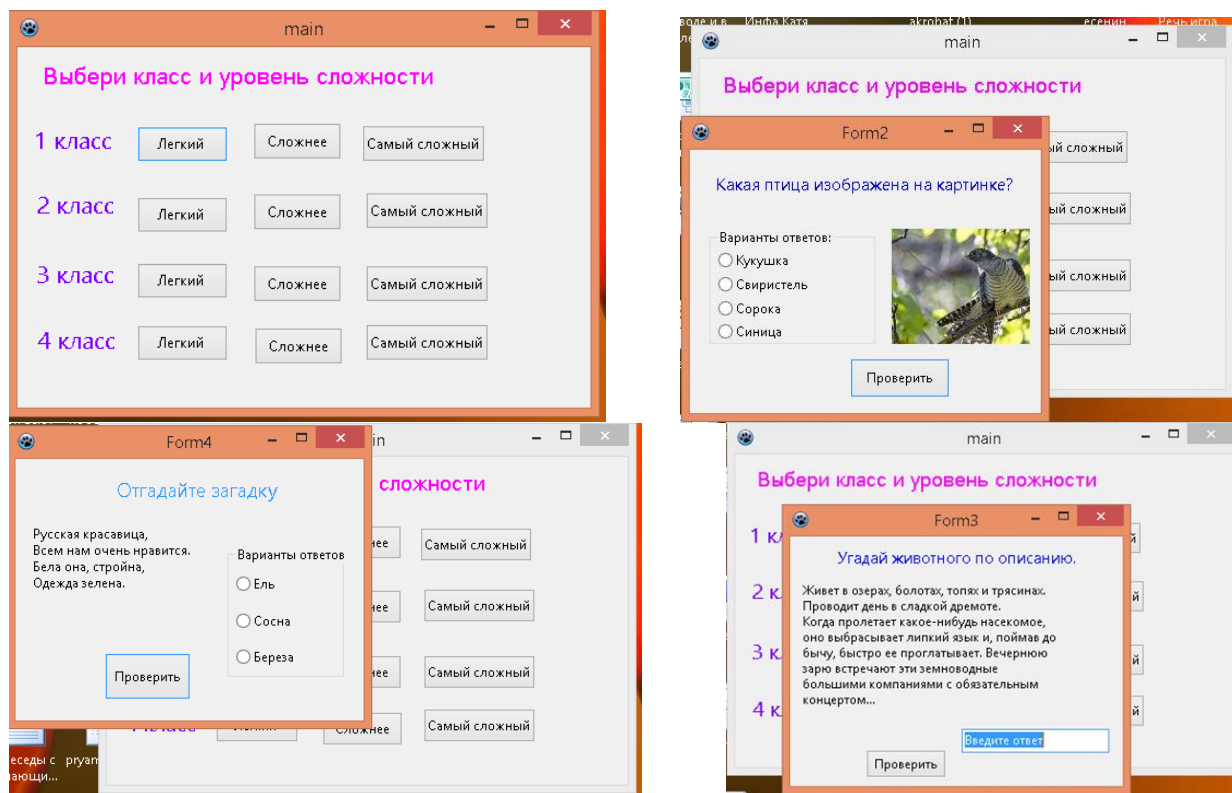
main

Выбери класс и уровень сложности

1 класс Легкий Сложнее Самый сложный

2 класс Легкий Сложнее Самый сложный

3 класс Легкий Сложнее Самый сложный

4 класс Легкий Сложнее Самый сложный

воде и в... Инфа Катя akrobat (1) есенин Речь игра

main

Выбери класс и уровень сложности

Form2

Какая птица изображена на картинке?

Варианты ответов:
Кукушка
Свиристель
Сорока
Синица

Проверить

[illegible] сложный
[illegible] сложный
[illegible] сложный
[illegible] сложный

Form4

Отгадайте загадку

Русская красавица,
Всем нам очень нравится.
Бела она, стройна,
Одежда зелена.

Варианты ответов
Ель
Сосна
Береза

Проверить

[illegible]in

сложности

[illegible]нее Самый сложный
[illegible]нее Самый сложный
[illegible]нее Самый сложный
Сложнее Самый сложный

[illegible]еседы с pryam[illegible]
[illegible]ающи...

main

Выбери класс и уровень сложности

1 к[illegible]
2 к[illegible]
3 к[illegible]
4 к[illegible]

Form3

Угадай животного по описанию.

Живет в озерах, болотах, топях и трясинах.
Проводит день в сладкой дремоте.
Когда пролетает какое-нибудь насекомое, оно выбрасывает липкий язык и, поймав до бычу, быстро ее проглатывает. Вечернюю зарю встречают эти земноводные большими компаниями с обязательным концертом...

Введите ответ

Проверить